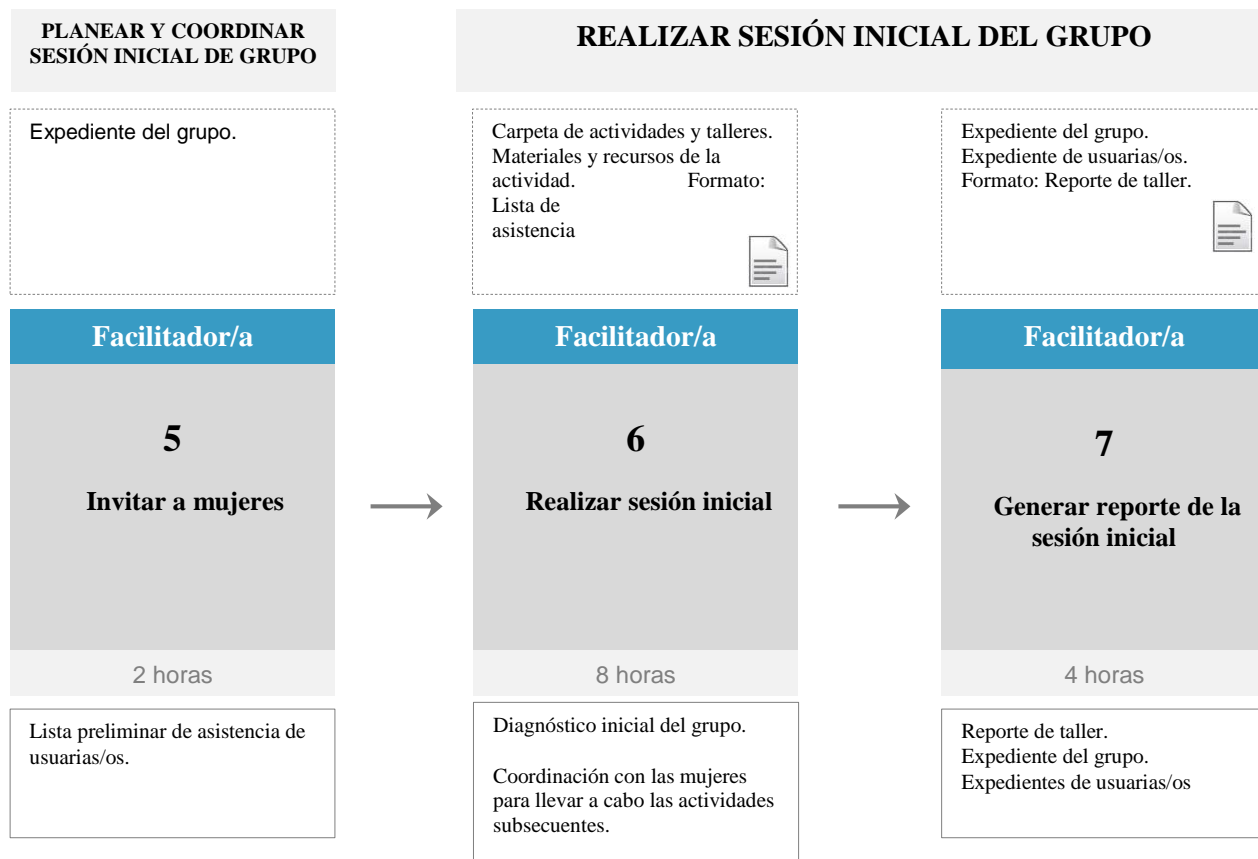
PLANEAR Y COORDINAR SESIÓN INICIAL DE GRUPO

REALIZAR SESIÓN INICIAL DEL GRUPO

Expediente del grupo.

Facilitador/a

5

Invitar a mujeres

2 horas

Lista preliminar de asistencia de usuarias/os.

Carpeta de actividades y talleres. Materiales y recursos de la actividad. Formato: Lista de asistencia

Facilitador/a

6

Realizar sesión inicial

8 horas

Diagnóstico inicial del grupo.

Coordinación con las mujeres para llevar a cabo las actividades subsecuentes.

Expediente del grupo.
Expediente de usuarias/os.
Formato: Reporte de taller.

Facilitador/a

7

Generar reporte de la sesión inicial

4 horas

Reporte de taller.
Expediente del grupo.
Expedientes de usuarias/os